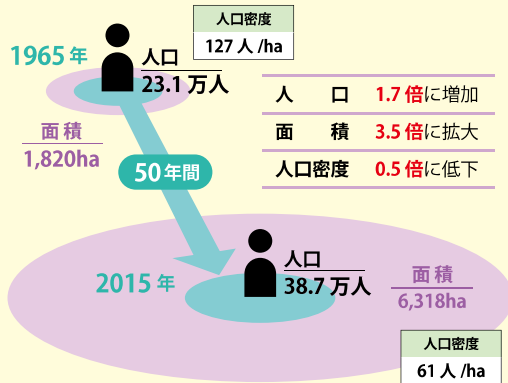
人口密度
127 人 /ha

1965 年

人口
23.1 万人

| 人　口 | 1.7 倍に増加 |
|---|---|
| 面　積 | 3.5 倍に拡大 |
| 人口密度 | 0.5 倍に低下 |

面 積
1,820ha

50 年間

2015 年

人口
38.7 万人

面 積
6,318ha

人口密度
61 人 /ha